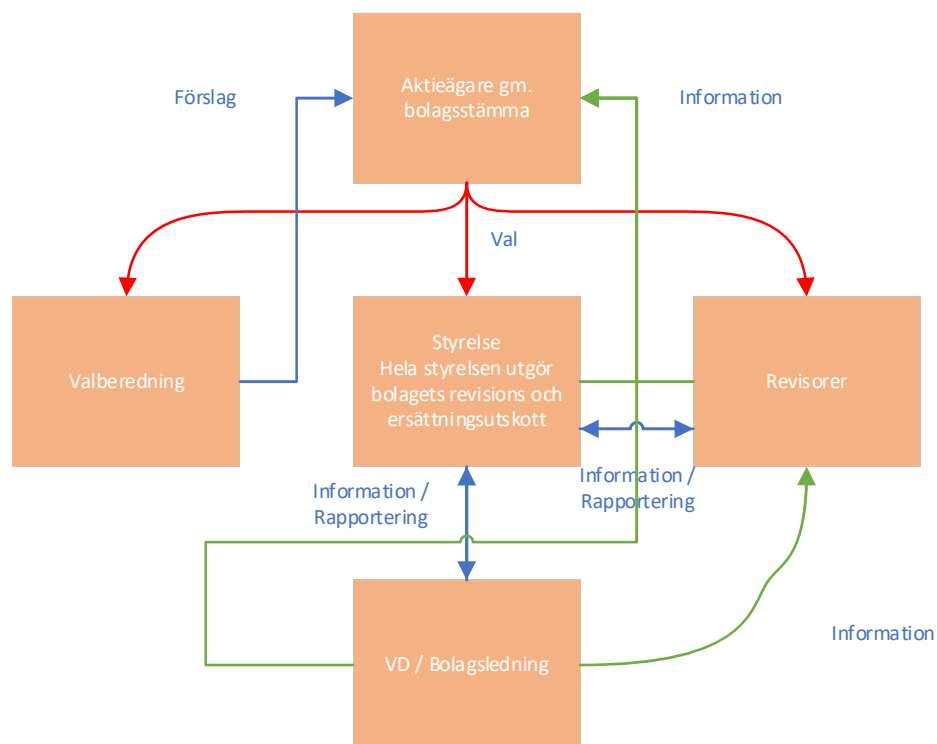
Förslag

Aktieägare gm. bolagsstämma

Information

Val

Valberedning

Styrelse
Hela styrelsen utgör bolagets revisions och ersättningsutskott

Revisorer

Information / Rapportering

Information / Rapportering

VD / Bolagsledning

Information